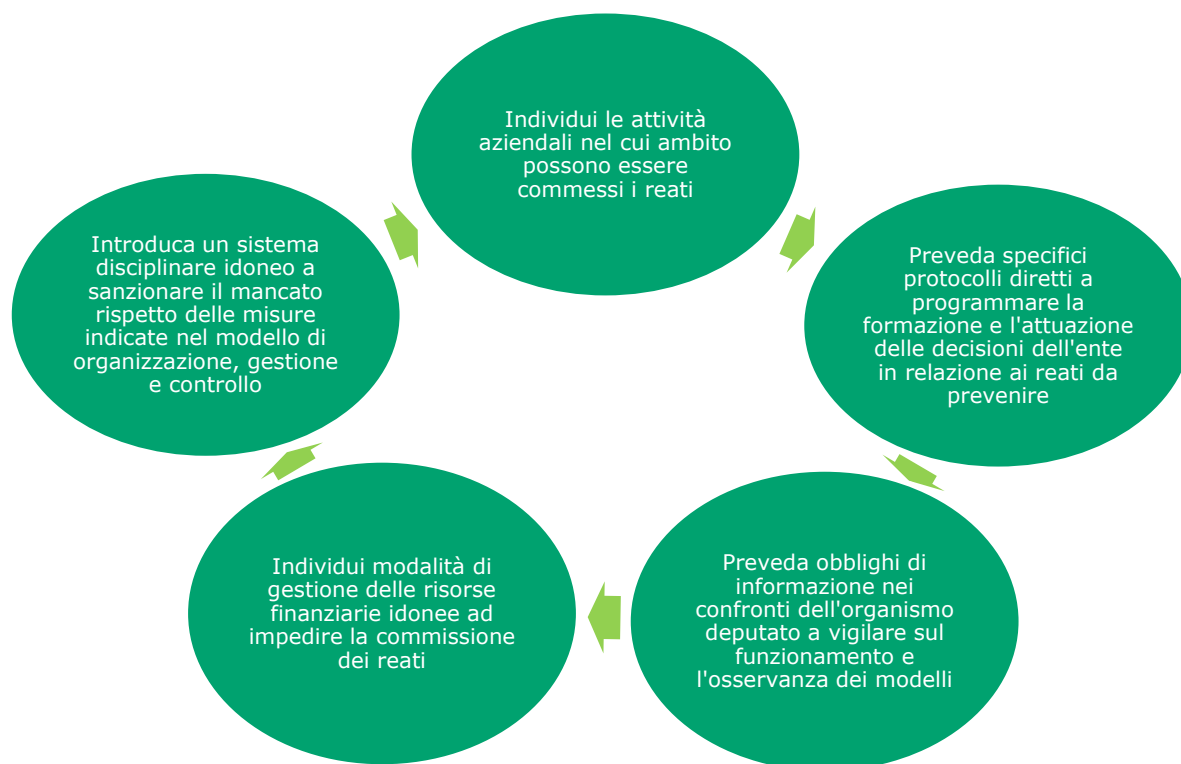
Individui le attività aziendali nel cui ambito possono essere commessi i reati

Preveda specifici protocolli diretti a programmare la formazione e l'attuazione delle decisioni dell'ente in relazione ai reati da prevenire

Preveda obblighi di informazione nei confronti dell'organismo deputato a vigilare sul funzionamento e l'osservanza dei modelli

Individui modalità di gestione delle risorse finanziarie idonee ad impedire la commissione dei reati

Introduca un sistema disciplinare idoneo a sanzionare il mancato rispetto delle misure indicate nel modello di organizzazione, gestione e controllo